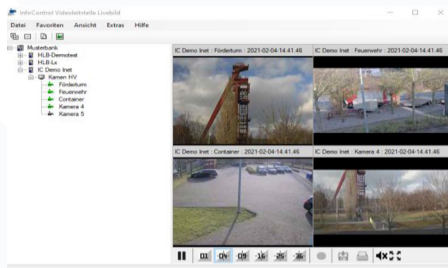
InfoControl Videoleitstelle Livebild

Datei Favoriten Ansicht Extras Hilfe

Musterbank
HLB-Demotest
HLB-Lx
IC Demo Inet
Kamera HV
Förderturm
Feuerwehr
Container
Kamera 4
Kamera 5

IC Demo Inet : Förderturm : 2021-02-04-14:41:46
IC Demo Inet : Feuerwehr : 2021-02-04-14:41:46
IC Demo Inet : Container : 2021-02-04-14:41:46
IC Demo Inet : Kamera 4 : 2021-02-04-14:41:46

01 04 09 16 25 36